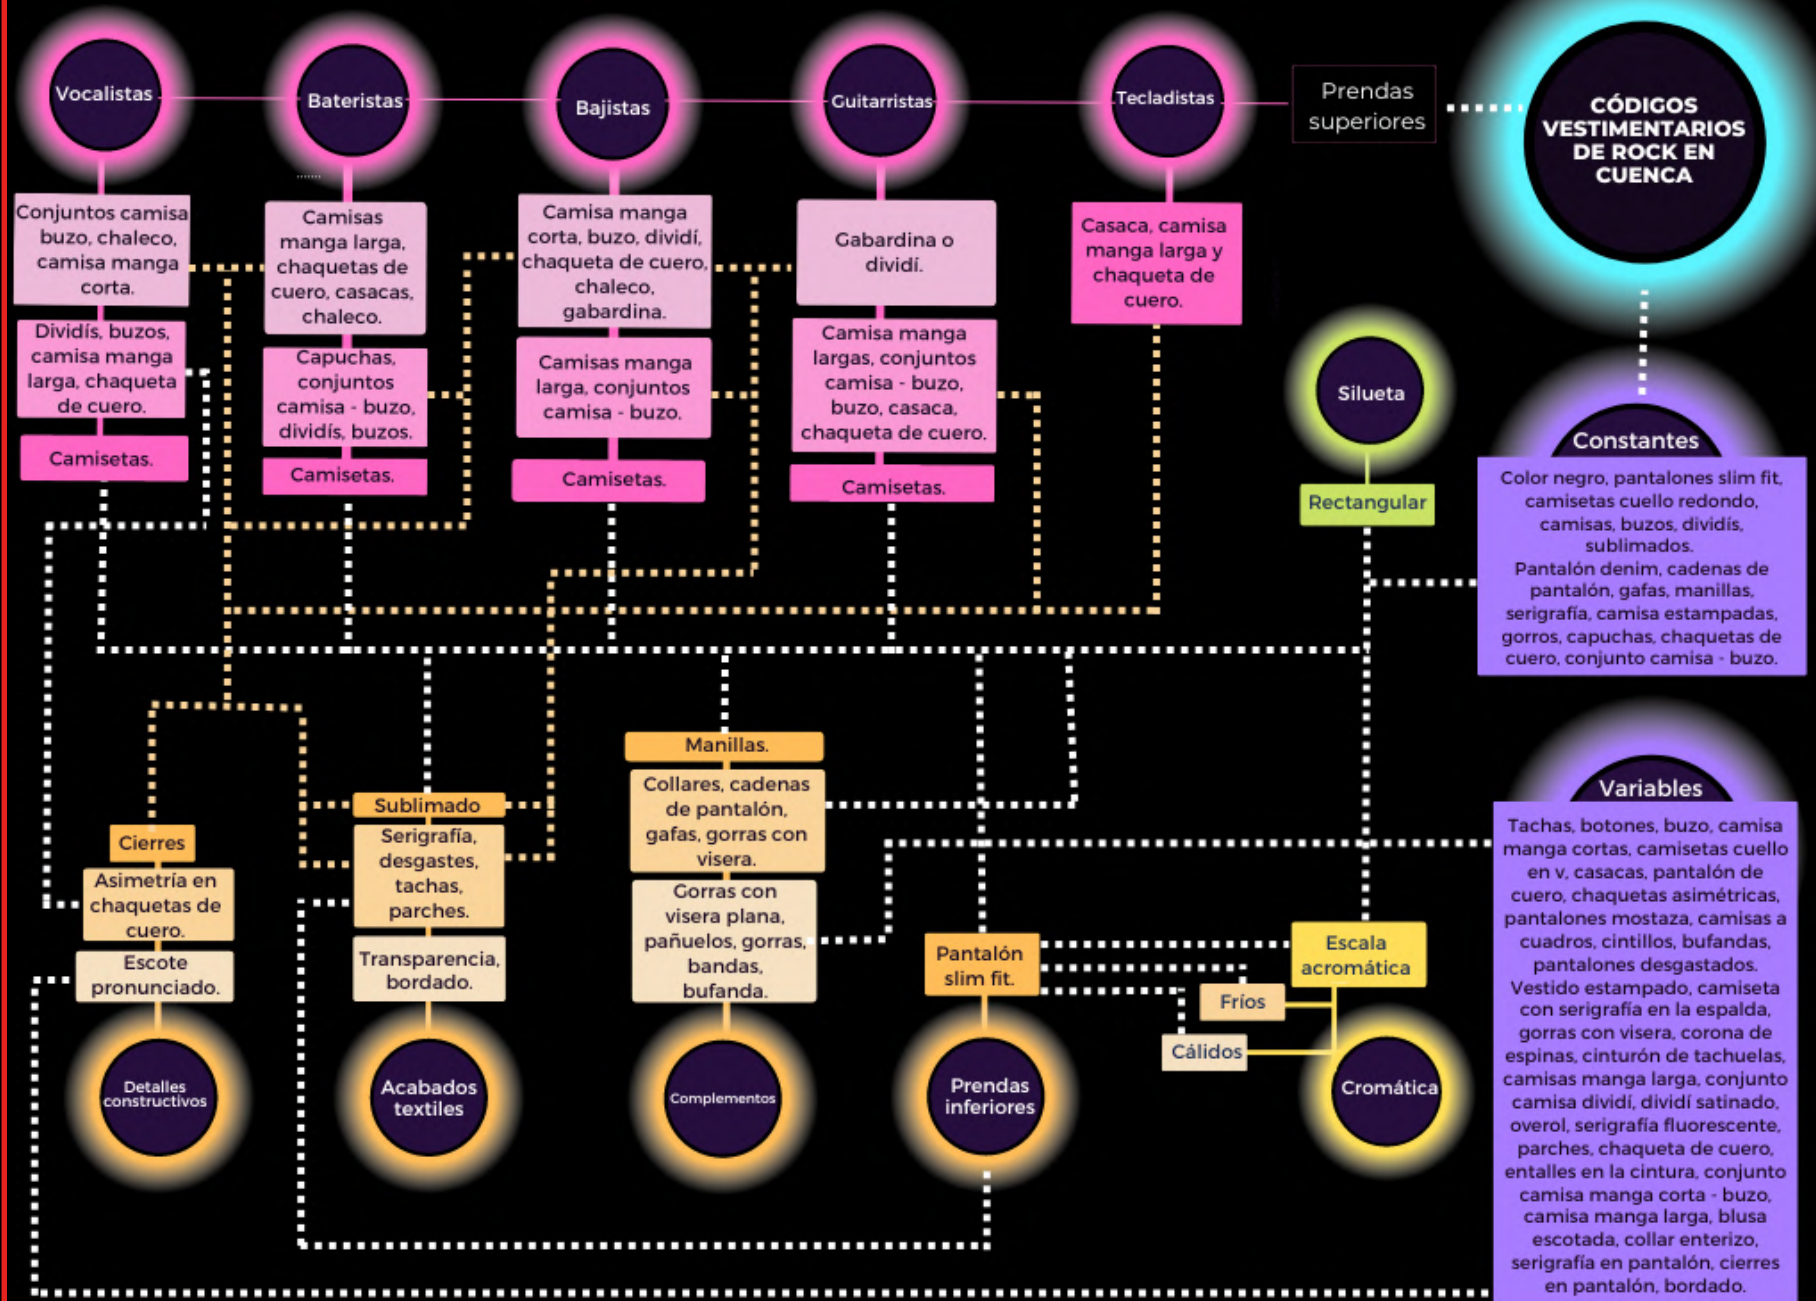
CÓDIGOS VESTIMENTARIOS DE ROCK EN CUENCA

Prendas superiores

Vocalistas

Conjuntos camisa buzo, chaleco, camisa manga corta.

Dividís, buzos, camisa manga larga, chaqueta de cuero.

Camisetas.

Bateristas

Camisas manga larga, chaquetas de cuero, casacas, chaleco.

Capuchas, conjuntos camisa - buzo, dividís, buzos.

Camisetas.

Bajistas

Camisa manga corta, buzo, dividí, chaqueta de cuero, chaleco, gabardina.

Camisas manga larga, conjuntos camisa - buzo.

Camisetas.

Guitarristas

Gabardina o dividí.

Camisa manga largas, conjuntos camisa - buzo, buzo, casaca, chaqueta de cuero.

Camisetas.

Tecladistas

Casaca, camisa manga larga y chaqueta de cuero.

Silueta

Rectangular

Constantes

Color negro, pantalones slim fit, camisetas cuello redondo, camisas, buzos, dividís, sublimados. Pantalón denim, cadenas de pantalón, gafas, manillas, serigrafía, camisa estampadas, gorros, capuchas, chaquetas de cuero, conjunto camisa - buzo.

Variables

Tachas, botones, buzo, camisa manga cortas, camisetas cuello en v, casacas, pantalón de cuero, chaquetas asimétricas, pantalones mostaza, camisas a cuadros, cintillos, bufandas, pantalones desgastados. Vestido estampado, camiseta con serigrafía en la espalda, gorras con visera, corona de espinas, cinturón de tachuelas, camisas manga larga, conjunto camisa dividí, dividí satinado, overol, serigrafía fluorescente, parches, chaqueta de cuero, entalles en la cintura, conjunto camisa manga corta - buzo, camisa manga larga, blusa escotada, collar enterizo, serigrafía en pantalón, cierres en pantalón, bordado.

Cierres

Asimetría en chaquetas de cuero.

Escote pronunciado.

Detalles constructivos

Sublimado

Serigrafía, desgastes, tachas, parches.

Transparencia, bordado.

Acabados textiles

Manillas.

Collares, cadenas de pantalón, gafas, gorras con visera.

Gorras con visera plana, pañuelos, gorras, bandas, bufanda.

Complementos

Pantalón slim fit.

Prendas inferiores

Escala acromática

Fríos

Cálidos

Cromática